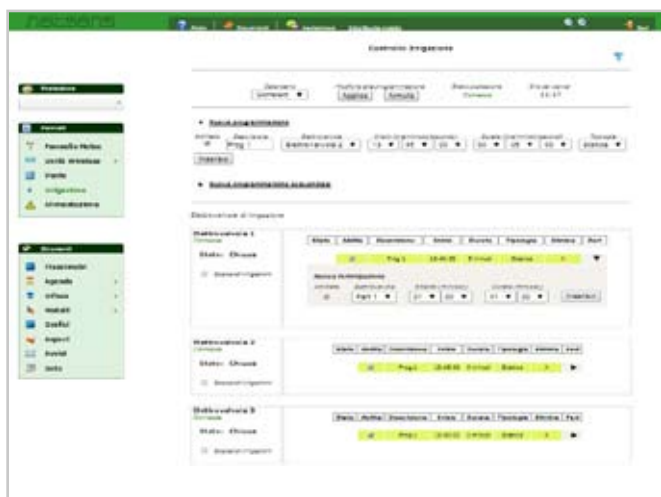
netsens

Controllo Irrigazione

Nuova programmazione

Nuova programmazione sequenziale

Elettrovalvole di Irrigazione

Elettrovalvola 1

Stato: Chiuso

Nuova Ripetizione

Elettrovalvola 2

Stato: Chiuso

Elettrovalvola 3

Stato: Chiuso

Pannello Meteo

Irrigazione

Grafici

Report

Info